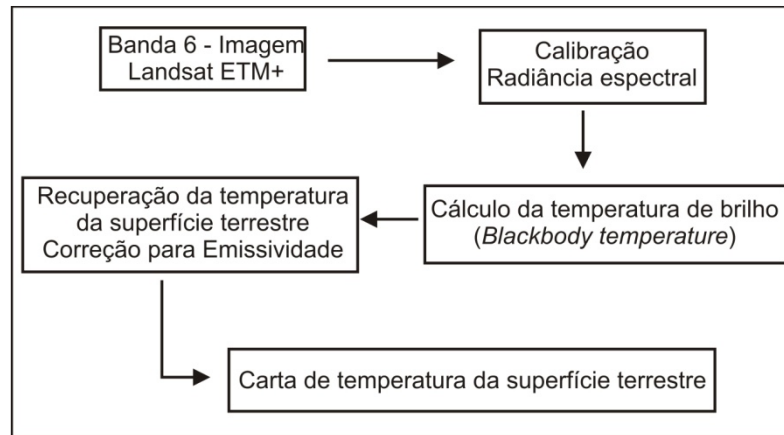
Banda 6 - Imagem Landsat ETM+

Calibração Radiância espectral

Cálculo da temperatura de brilho (*Blackbody temperature*)

Recuperação da temperatura da superfície terrestre Correção para Emissividade

Carta de temperatura da superfície terrestre